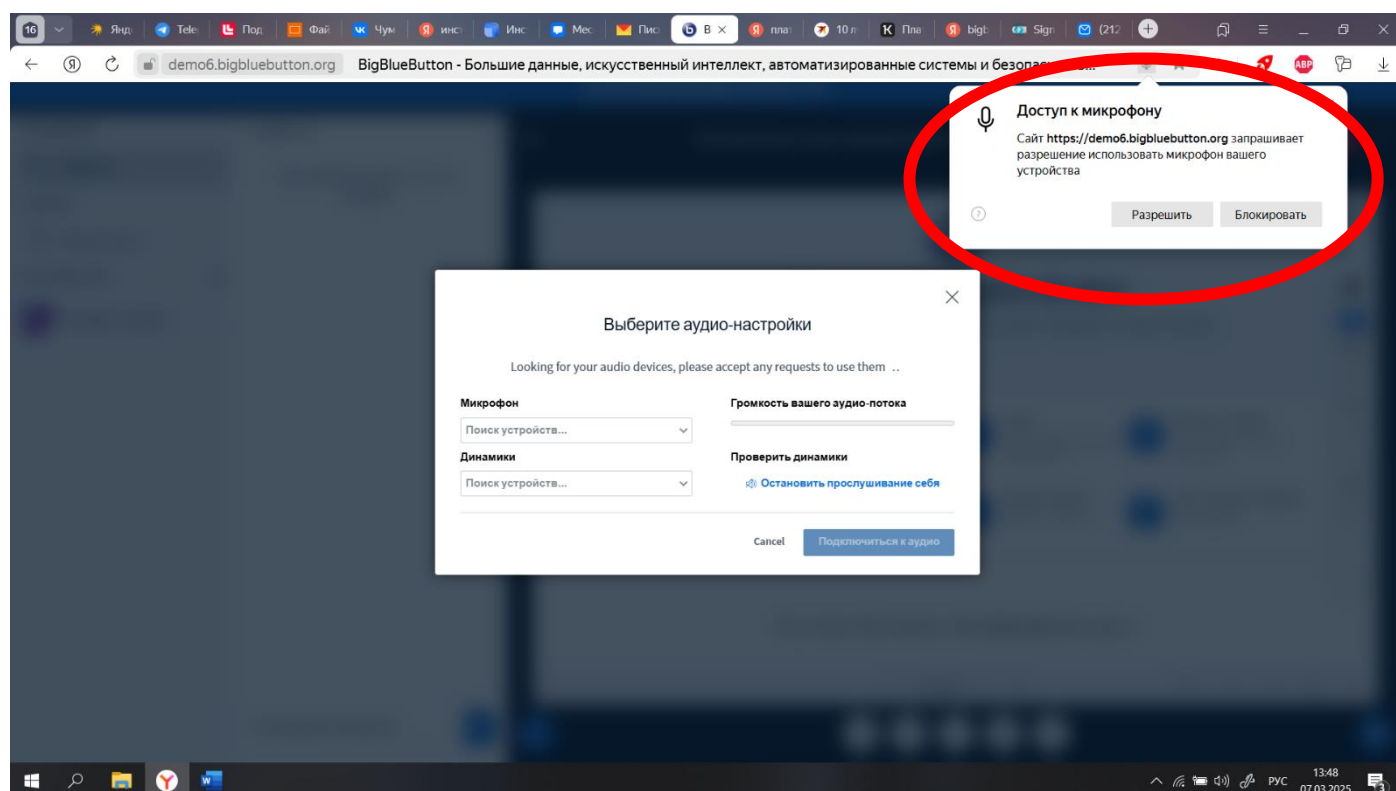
16 Янд Tele Под Фай Чум инст Инс Мес Пис В × плат 10 л Пла bigb Sign (212

demo6.bigbluebutton.org BigBlueButton - Большие данные, искусственный интеллект, автоматизированные системы и безопас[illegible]

Доступ к микрофону

Сайт https://demo6.bigbluebutton.org запрашивает разрешение использовать микрофон вашего устройства

Разрешить Блокировать

Выберите аудио-настройки

Looking for your audio devices, please accept any requests to use them ..

Микрофон

Поиск устройств...

Громкость вашего аудио-потока

Динамики

Поиск устройств...

Проверить динамики

Остановить прослушивание себя

Cancel Подключиться к аудио

РУС 13:48 07.03.2025 13